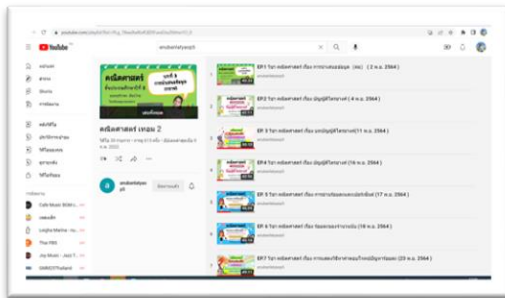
YouTube

หน้าแรก
ต้นฉบับ
Shorts
การติดตาม

คลังวิดีโอ
ประวัติการเข้าชม
วิดีโอของคุณ
ดูภายหลัง
วิดีโอที่ชอบ

การติดตาม

คณิตศาสตร์
คณิตศาสตร์ เทอม 2

a

EP.1 วิชา คณิตศาสตร์ เรื่อง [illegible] ( 2 พ.ย. 2564 )
EP.2 วิชา คณิตศาสตร์ เรื่อง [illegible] ( 4 พ.ย. 2564 )
EP.3 วิชา คณิตศาสตร์ เรื่อง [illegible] ( 9 พ.ย. 2564 )
EP.4 วิชา คณิตศาสตร์ เรื่อง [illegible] (16 พ.ย. 2564 )
EP.5 วิชา คณิตศาสตร์ เรื่อง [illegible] (17 พ.ย. 2564 )
EP.6 วิชา คณิตศาสตร์ เรื่อง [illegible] (18 พ.ย. 2564 )
EP.7 วิชา คณิตศาสตร์ เรื่อง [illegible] (23 พ.ย. 2564 )